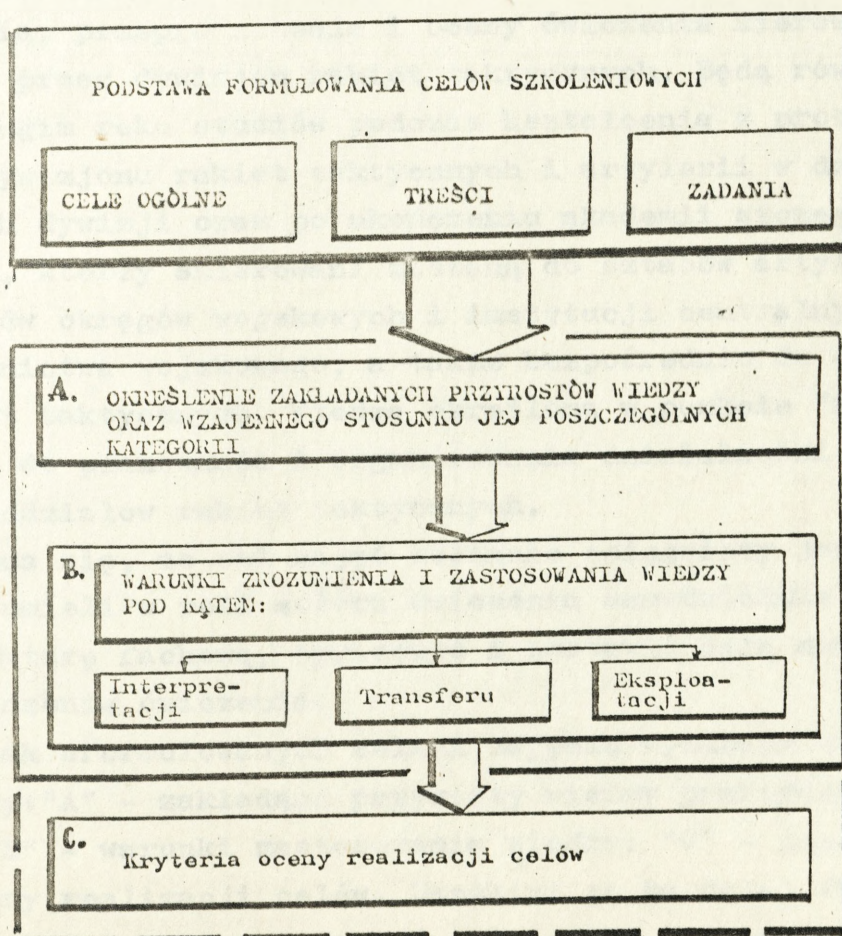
PODSTAWA FORMUŁOWANIA CELÓW SZKOLENIOWYCH

CELE OGÓLNE

TREŚCI

ZADANIA

A. OKREŚLENIE ZAKŁADANYCH PRZYROSTÓW WIEDZY ORAZ WZAJEMNEGO STOSUNKU JEJ POSZCZEGÓLNYCH KATEGORII

B. WARUNKI ZROZUMIENIA I ZASTOSOWANIA WIEDZY POD KĄTEM:

Interpretacji

Transferu

Eksploatacji

C. Kryteria oceny realizacji celów